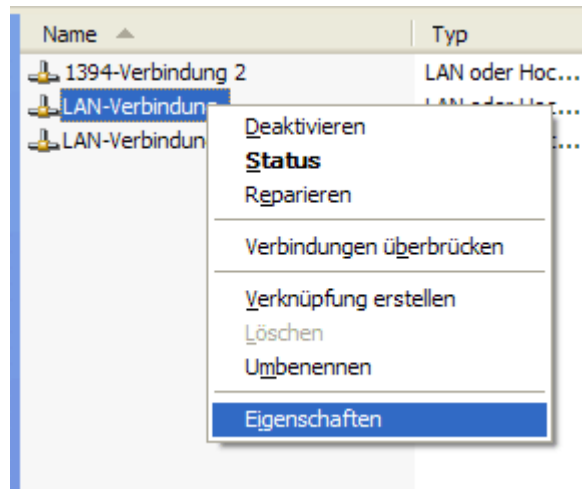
| Name | Typ |
|---|---|
| 1394-Verbindung 2 | LAN oder Hoc... |
| LAN-Verbindung | LAN oder Hoc... |
| LAN-Verbindun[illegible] | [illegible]... |

Deaktivieren
Status
Reparieren

Verbindungen überbrücken

Verknüpfung erstellen
Löschen
Umbenennen

Eigenschaften